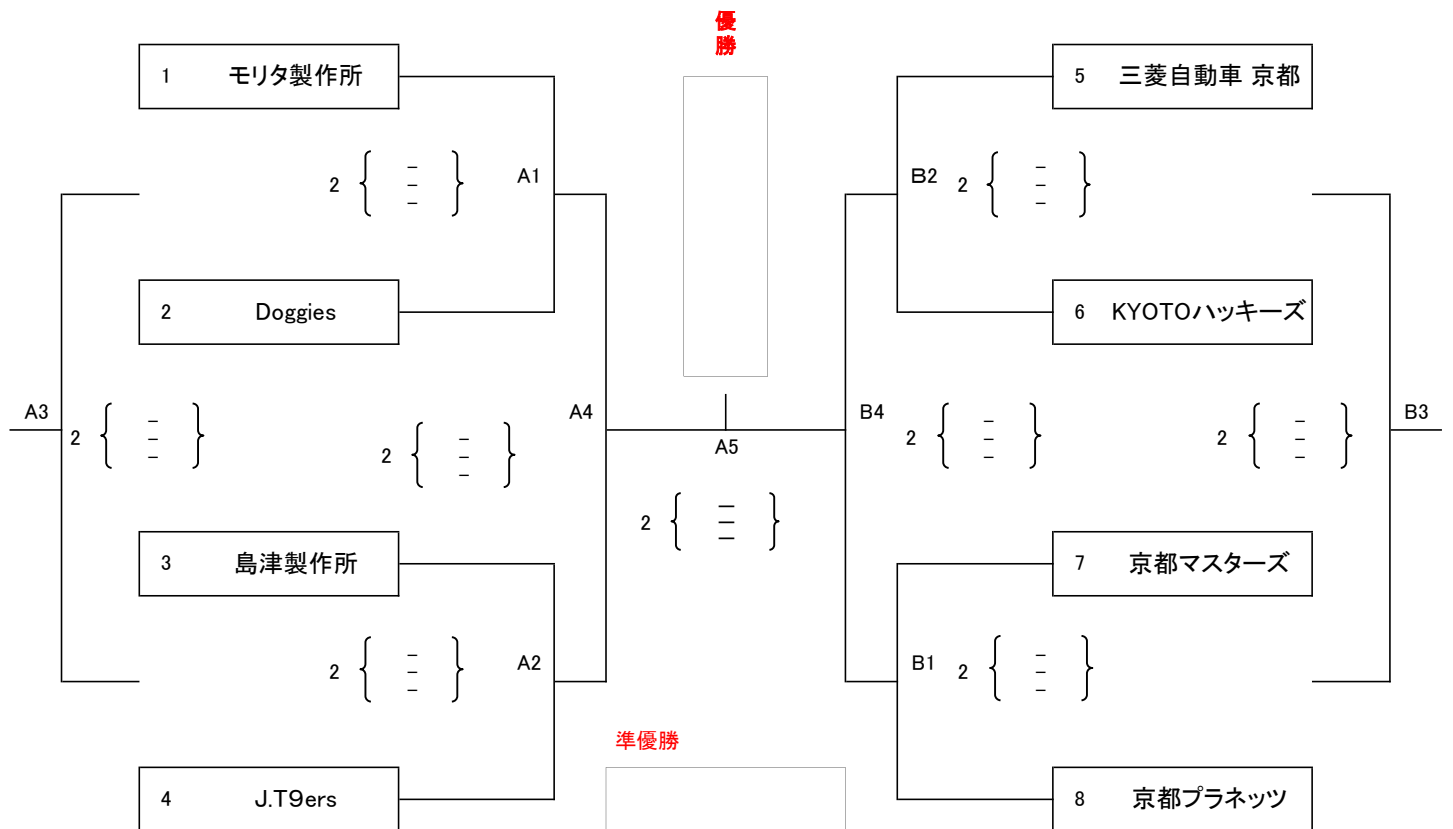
優勝

1 モリタ製作所

5 三菱自動車 京都

2 { – – – }

A1

B2 2 { – – – }

2 Doggies

6 KYOTOハッキーズ

A3 2 { – – – }

2 { – – – }

A4

A5

B4 2 { – – – }

2 { – – – }

B3

2 { – – – }

3 島津製作所

7 京都マスターズ

2 { – – – }

A2

B1 2 { – – – }

準優勝

4 J.T9ers

8 京都プラネッツ